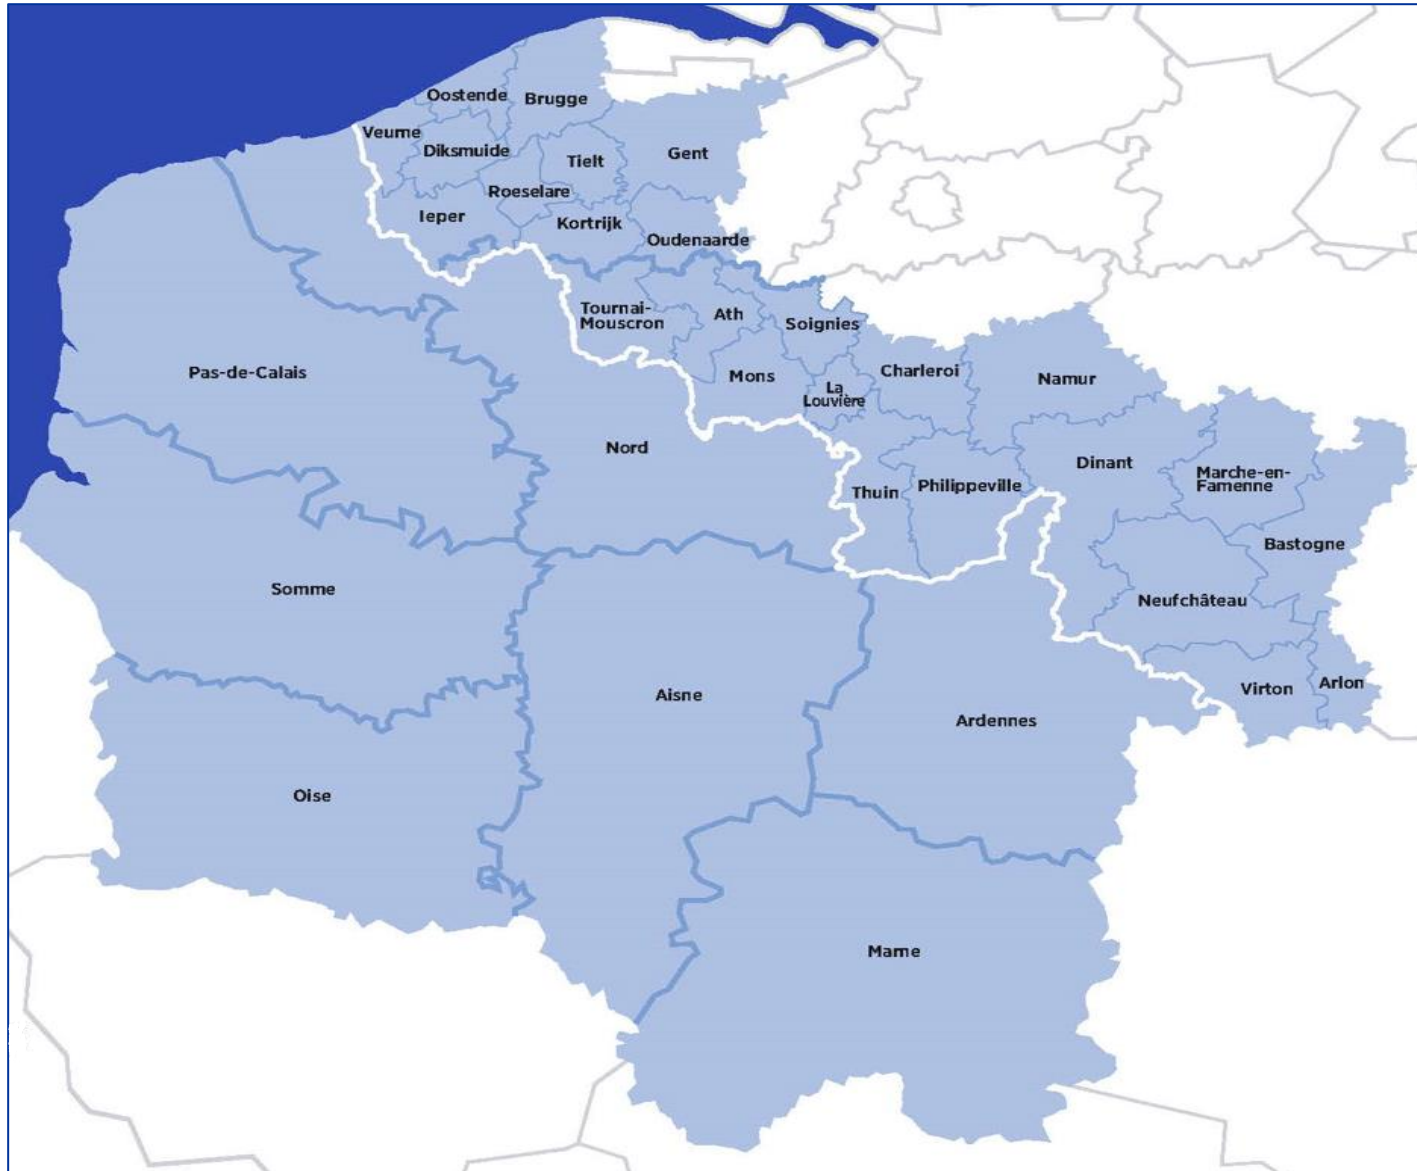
Oostende
Brugge
Veurne
Diksmuide
Tielt
Gent
Roeselare
Ieper
Kortrijk
Oudenaarde
Tournai-Mouscron
Ath
Soignies
Pas-de-Calais
Mons
La Louvière
Charleroi
Namur
Nord
Dinant
Marche-en-Famenne
Thuin
Philippeville
Bastogne
Somme
Neufchâteau
Virton
Arlon
Aisne
Ardennes
Oise
Marne